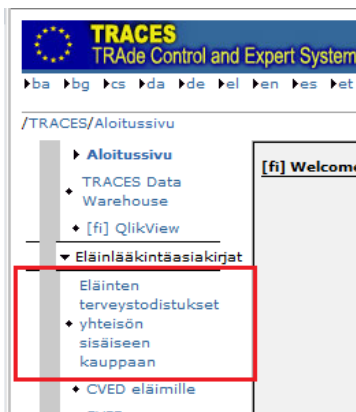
TRACES
TRAde Control and Expert System

ba bg cs da de el en es et

/TRACES/Aloitussivu

Aloitussivu

TRACES Data Warehouse

[fi] QlikView

Eläinlääkintäasiakirjat

Eläinten terveystodistukset yhteisön sisäiseen kauppaan

CVED eläimille

[fi] Welcome